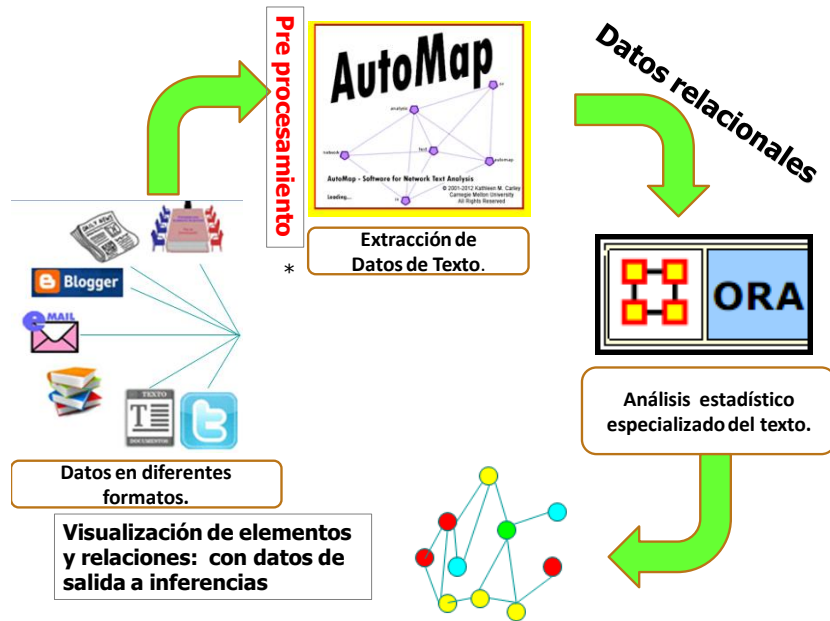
Pre procesamiento

AutoMap

analysis

network

text

automap

AutoMap - Software for Network Text Analysis

Loading...

© 2001-2012 Kathleen M. Carley
Carnegie Mellon University
All Rights Reserved

Datos relacionales

Extracción de Datos de Texto.

*

Blogger

MAIL

TEXTO

DOCUMENTOS

ORA

Análisis estadístico especializado del texto.

Datos en diferentes formatos.

Visualización de elementos y relaciones: con datos de salida a inferencias